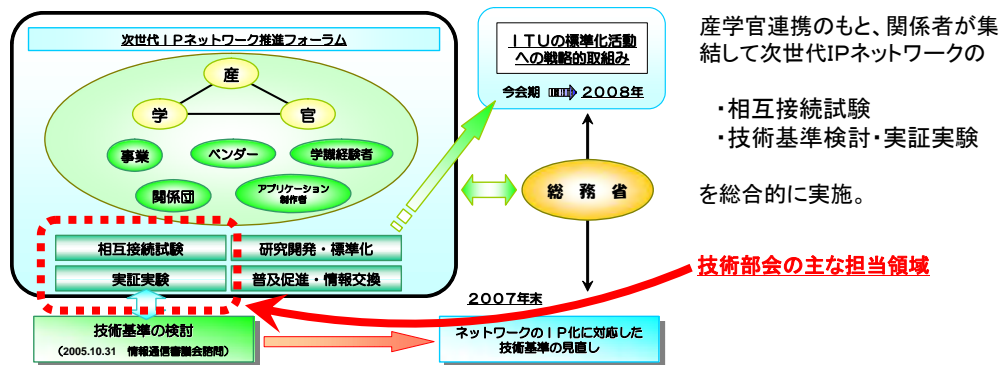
次世代ＩＰネットワーク推進フォーラム

産

学

官

事業

ベンダー

学識経験者

関係団

アプリケーション制作者

相互接続試験

研究開発・標準化

実証実験

普及促進・情報交換

技術基準の検討
（2005.10.31　情報通信審議会諮問）

ＩＴＵの標準化活動への戦略的取組み

今会期　２００８年

総　務　省

２００７年末

ネットワークのＩＰ化に対応した技術基準の見直し

産学官連携のもと、関係者が集結して次世代IPネットワークの

・相互接続試験
・技術基準検討・実証実験

を総合的に実施。

技術部会の主な担当領域